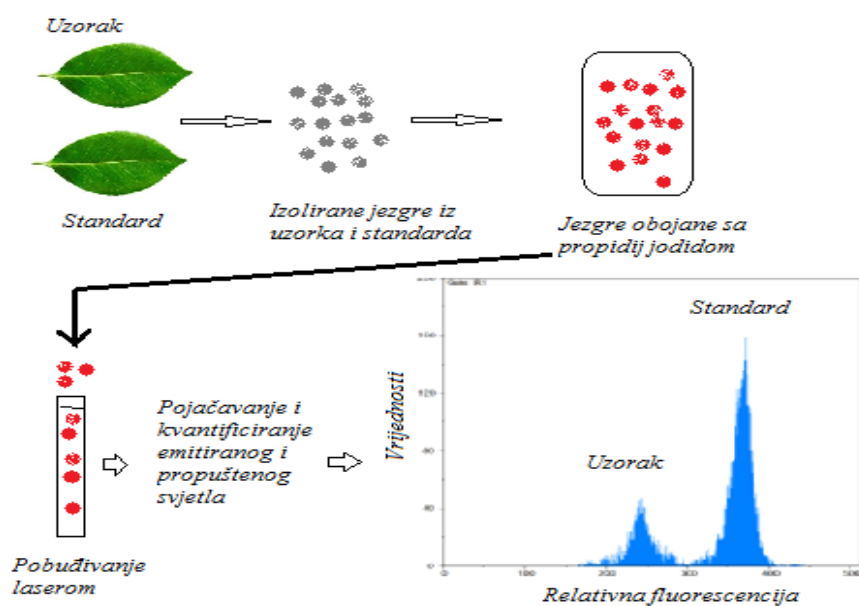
Uzorak

Standard

Izolirane jezgre iz uzorka i standarda

Jezgre obojane sa propidij jodidom

Pobuđivanje laserom

Pojačavanje i kvantificiranje emitiranog i propuštenog svjetla

Gate: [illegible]

Vrijednosti

Standard

Uzorak

Relativna fluorescencija

200
160
120
80
40
0

0 100 200 300 400 500